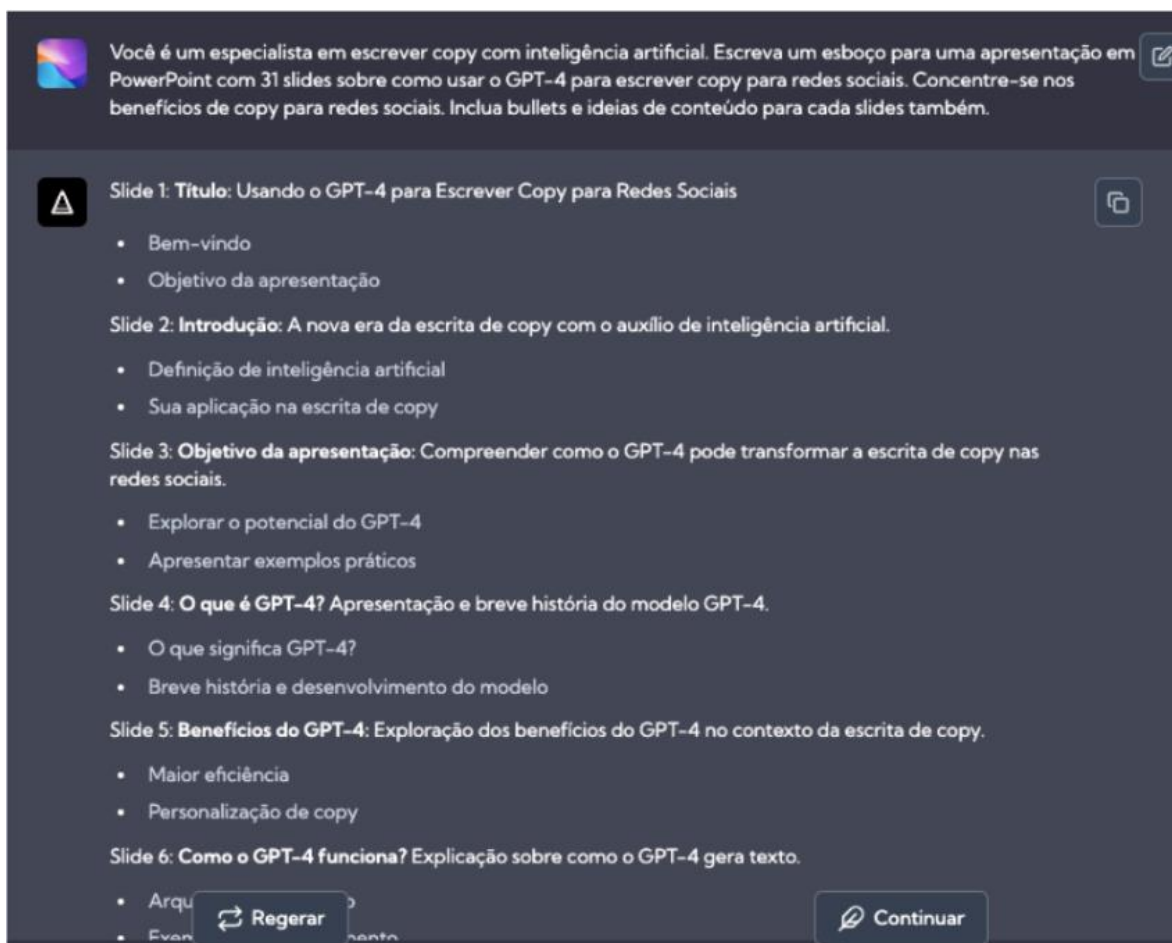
Você é um especialista em escrever copy com inteligência artificial. Escreva um esboço para uma apresentação em PowerPoint com 31 slides sobre como usar o GPT-4 para escrever copy para redes sociais. Concentre-se nos benefícios de copy para redes sociais. Inclua bullets e ideias de conteúdo para cada slides também.

Slide 1: **Título**: Usando o GPT-4 para Escrever Copy para Redes Sociais

- Bem-vindo
- Objetivo da apresentação

Slide 2: **Introdução:** A nova era da escrita de copy com o auxílio de inteligência artificial.

- Definição de inteligência artificial
- Sua aplicação na escrita de copy

Slide 3: **Objetivo da apresentação**: Compreender como o GPT-4 pode transformar a escrita de copy nas redes sociais.

- Explorar o potencial do GPT-4
- Apresentar exemplos práticos

Slide 4: **O que é GPT-4?** Apresentação e breve história do modelo GPT-4.

- O que significa GPT-4?
- Breve história e desenvolvimento do modelo

Slide 5: **Benefícios do GPT-4**: Exploração dos benefícios do GPT-4 no contexto da escrita de copy.

- Maior eficiência
- Personalização de copy

Slide 6: **Como o GPT-4 funciona?** Explicação sobre como o GPT-4 gera texto.

- Arqu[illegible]
- Exem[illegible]ento

Regerar

Continuar